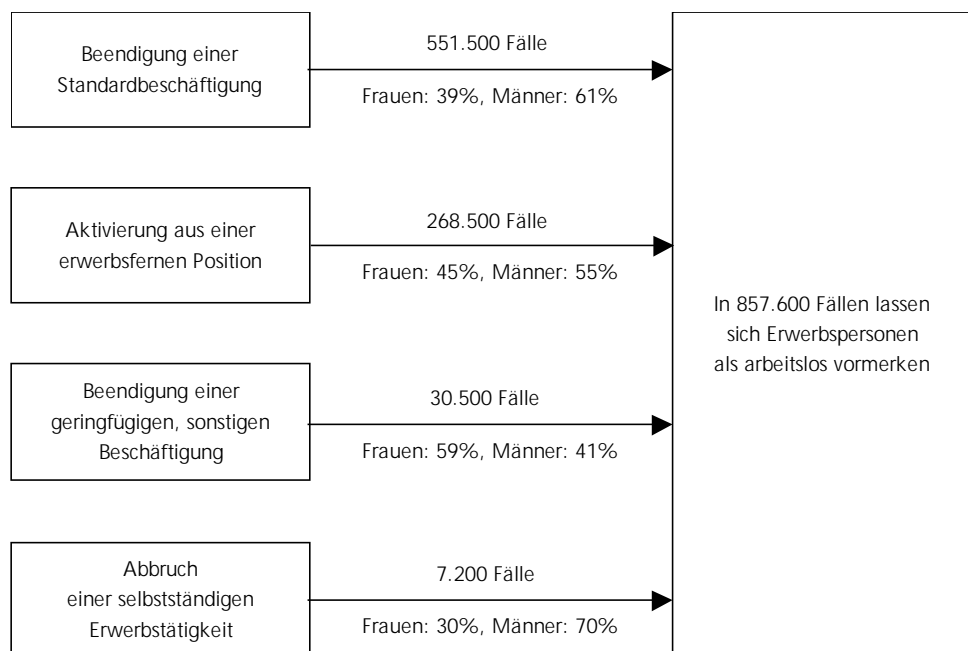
Beendigung einer Standardbeschäftigung

551.500 Fälle

Frauen: 39%, Männer: 61%

Aktivierung aus einer erwerbsfernen Position

268.500 Fälle

Frauen: 45%, Männer: 55%

Beendigung einer geringfügigen, sonstigen Beschäftigung

30.500 Fälle

Frauen: 59%, Männer: 41%

Abbruch einer selbstständigen Erwerbstätigkeit

7.200 Fälle

Frauen: 30%, Männer: 70%

In 857.600 Fällen lassen sich Erwerbspersonen als arbeitslos vormerken